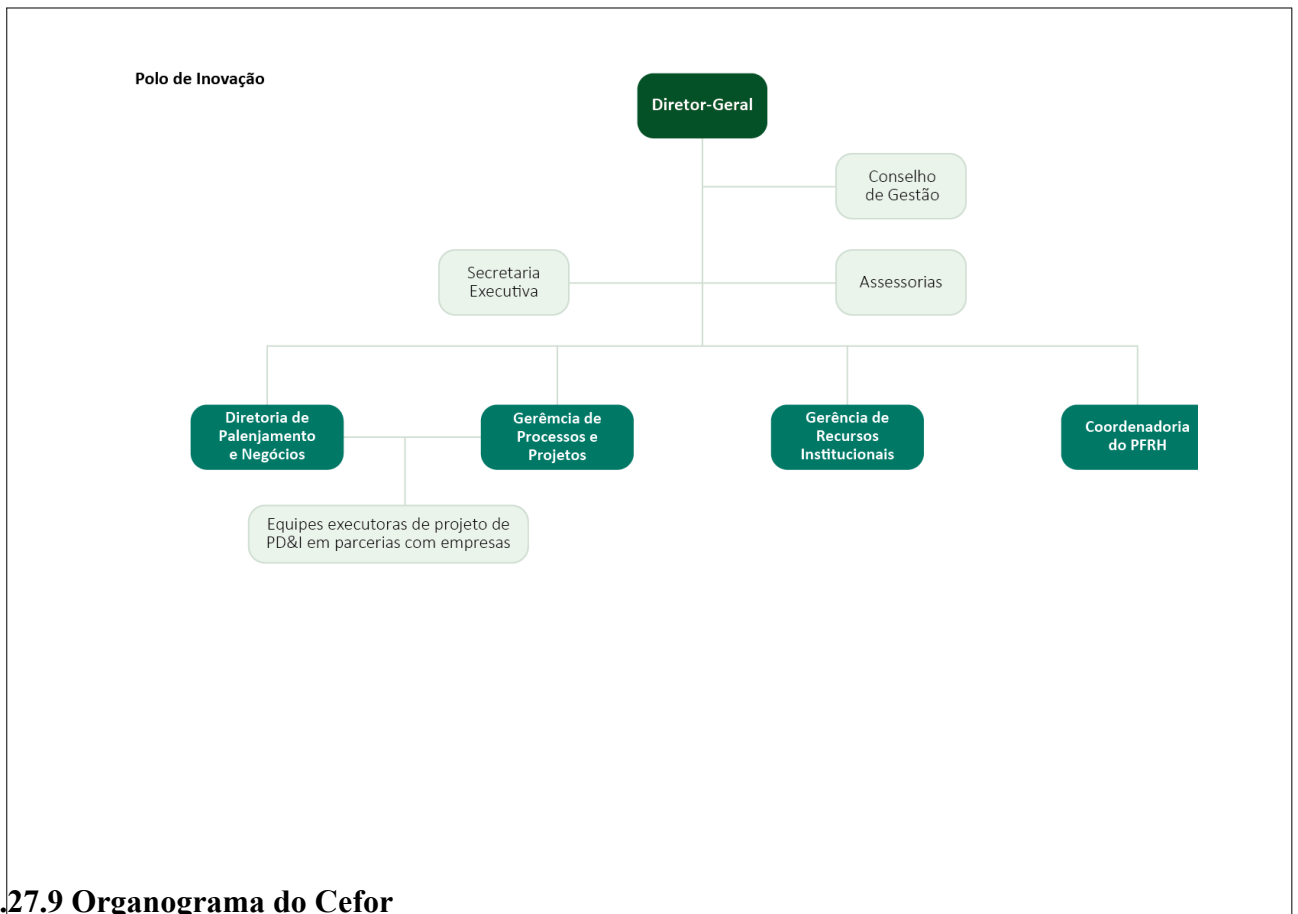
Polo de Inovação

Diretor-Geral

Conselho de Gestão

Secretaria Executiva

Assessorias

Diretoria de Palenjamento e Negócios

Gerêmcia de Processos e Projetos

Gerência de Recursos Institucionais

Coordenadoria do PFRH

Equipes executoras de projeto de PD&I em parcerias com empresas

.27.9 Organograma do Cefor